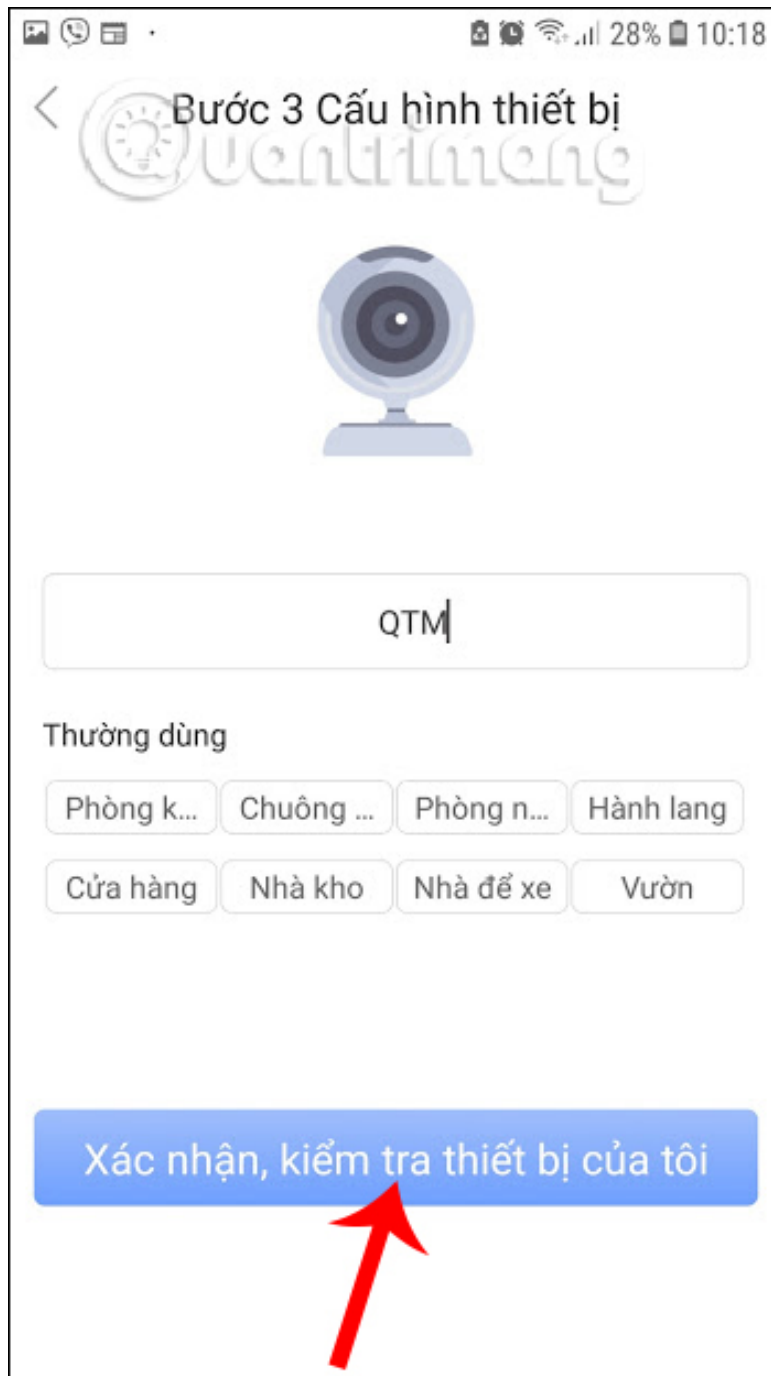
28% 10:18

Bước 3 Cấu hình thiết bị

Quantrimang

QTM

Thường dùng

| Phòng k... | Chuông ... | Phòng n... | Hành lang |
|---|---|---|---|
| Cửa hàng | Nhà kho | Nhà để xe | Vườn |

Xác nhận, kiểm tra thiết bị của tôi